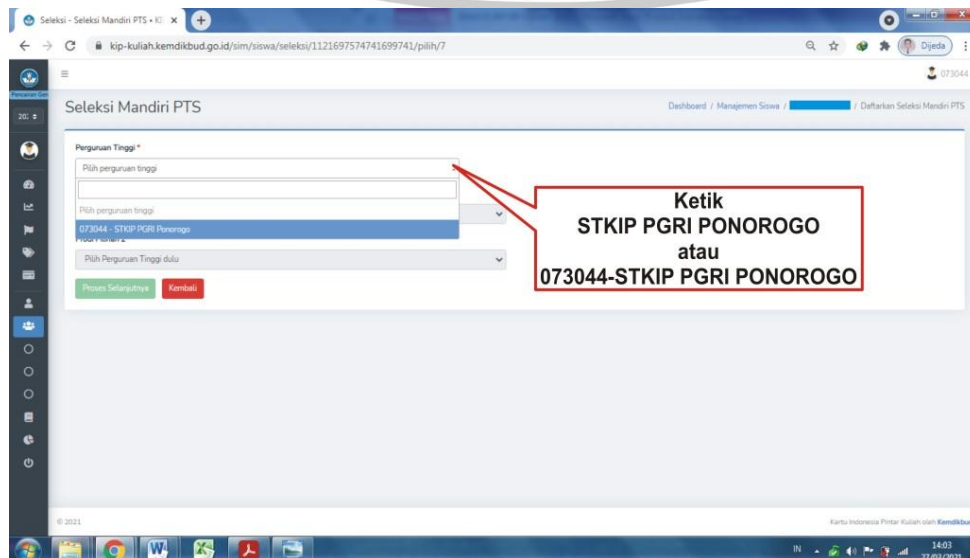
Seleksi - Seleksi Mandiri PTS • Ki ×

kip-kuliah.kemdikbud.go.id/sim/siswa/seleksi/1121697574741699741/pilih/7

Dijeda

073044

Pencarian Gen

20: ≑

Seleksi Mandiri PTS

Dashboard / Manajemen Siswa / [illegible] / Daftarkan Seleksi Mandiri PTS

Perguruan Tinggi *

Pilih perguruan tinggi

Pilih perguruan tinggi

073044 - STKIP PGRI Ponorogo

Prodi Pilihan 2

Pilih Perguruan Tinggi dulu

Proses Selanjutnya

Kembali

Ketik
STKIP PGRI PONOROGO
atau
073044-STKIP PGRI PONOROGO

© 2021

Kartu Indonesia Pintar Kuliah oleh Kemdikbud

IN

14:03
27/03/2021